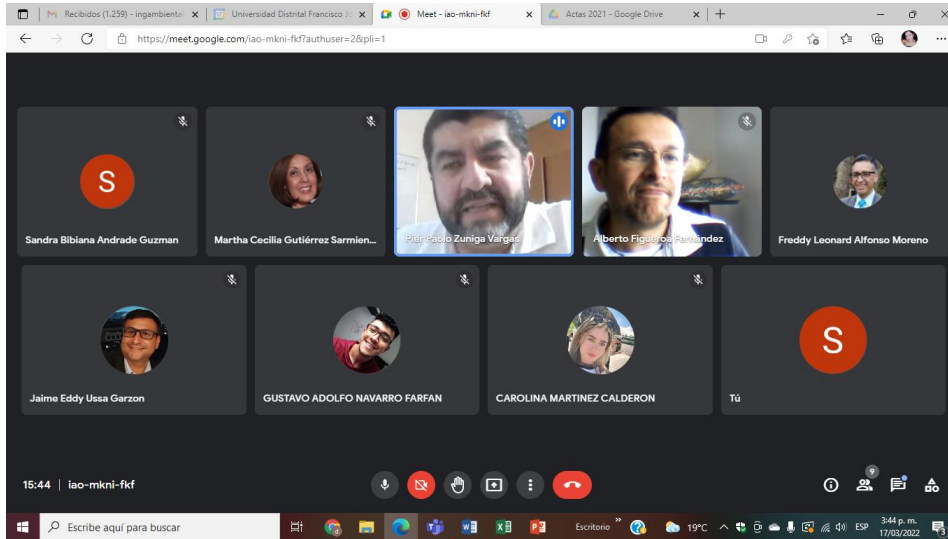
Recibidos (1.259) - ingambiental
Universidad Distrital Francisco Jo
Meet - iao-mkni-fkf
Actas 2021 - Google Drive
https://meet.google.com/iao-mkni-fkf?authuser=2&pli=1

S
Sandra Bibiana Andrade Guzman
Martha Cecilia Gutiérrez Sarmien...
Pier Paolo Zuniga Vargas
Alberto Figueroa Fernández
Freddy Leonard Alfonso Moreno
Jaime Eddy Ussa Garzon
GUSTAVO ADOLFO NAVARRO FARFAN
CAROLINA MARTINEZ CALDERON
S
Tú

15:44 | iao-mkni-fkf
9

Escribe aquí para buscar
Escritorio
19°C
ESP
3:44 p. m.
17/03/2022